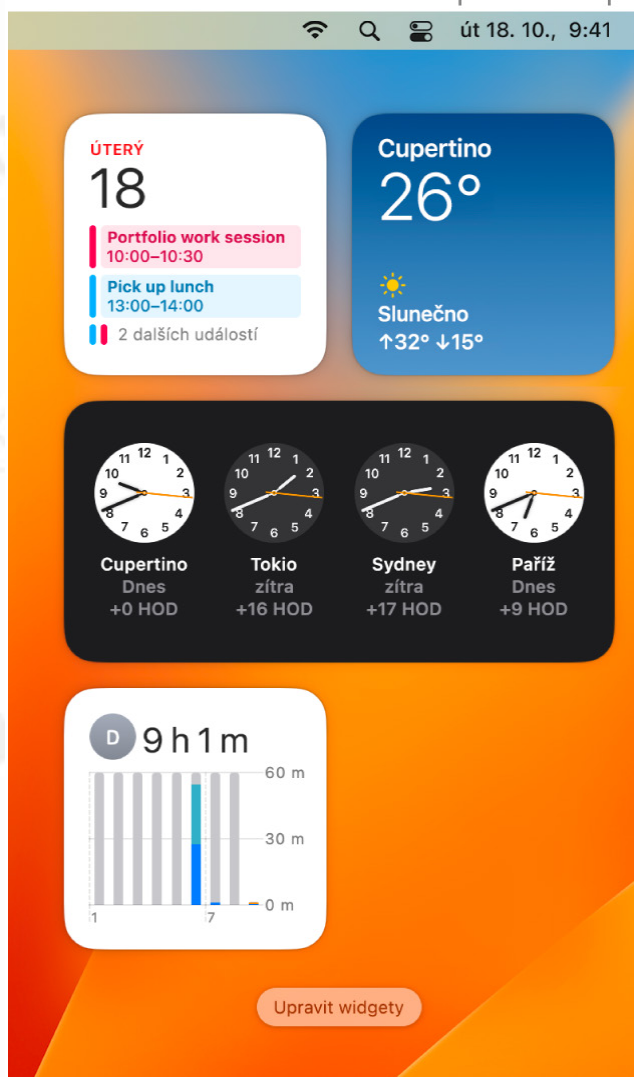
út 18. 10., 9:41

ÚTERÝ
18
Portfolio work session
10:00–10:30
Pick up lunch
13:00–14:00
2 dalších událostí

Cupertino
26°
Slunečno
↑32° ↓15°

12 1 2 3 4 5 6 7 8 9 10 11
Cupertino
Dnes
+0 HOD

12 1 2 3 4 5 6 7 8 9 10 11
Tokio
zítra
+16 HOD

12 1 2 3 4 5 6 7 8 9 10 11
Sydney
zítra
+17 HOD

12 1 2 3 4 5 6 7 8 9 10 11
Paříž
Dnes
+9 HOD

D 9 h 1 m
60 m
30 m
0 m
1
7

Upravit widgety